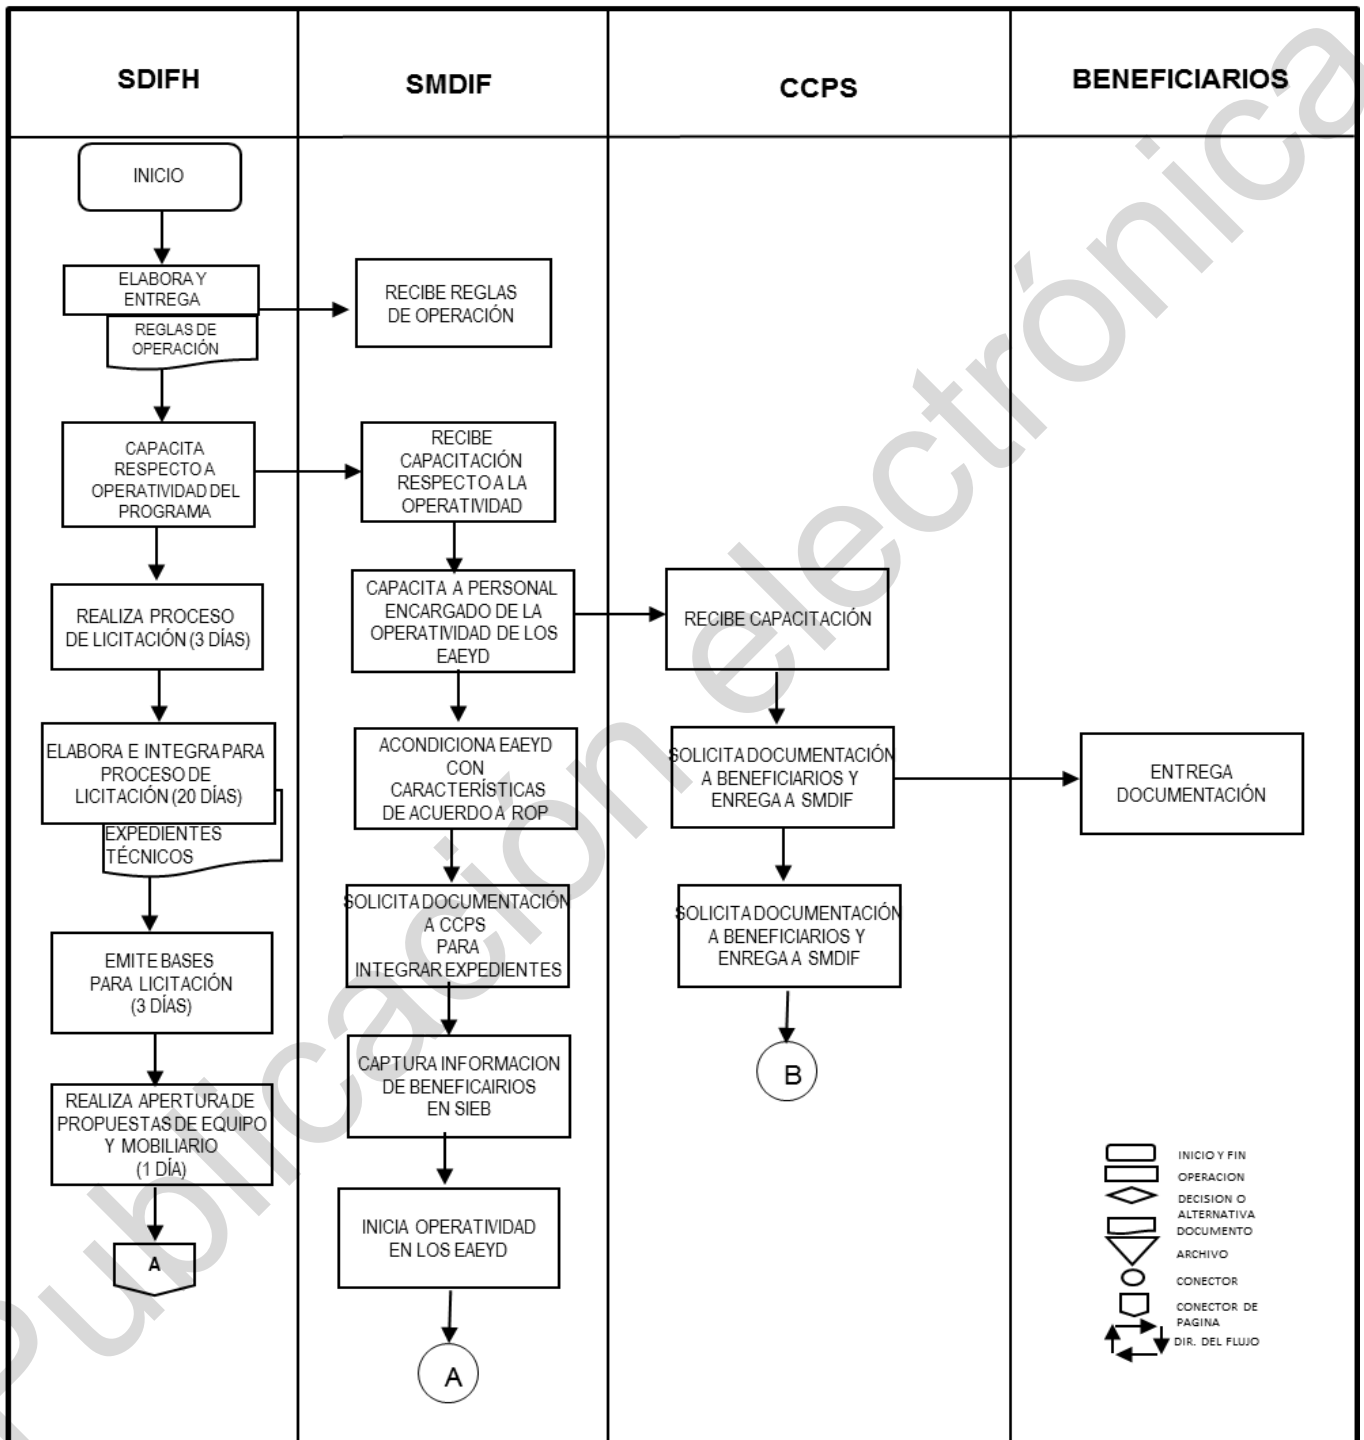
SDIFH

SMDIF

CCPS

BENEFICIARIOS

INICIO

ELABORA Y ENTREGA

REGLAS DE OPERACIÓN

RECIBE REGLAS DE OPERACIÓN

CAPACITA RESPECTO A OPERATIVIDAD DEL PROGRAMA

RECIBE CAPACITACIÓN RESPECTO A LA OPERATIVIDAD

REALIZA PROCESO DE LICITACIÓN (3 DÍAS)

CAPACITA A PERSONAL ENCARGADO DE LA OPERATIVIDAD DE LOS EAEYD

RECIBE CAPACITACIÓN

ELABORA E INTEGRA PARA PROCESO DE LICITACIÓN (20 DÍAS)

EXPEDIENTES TÉCNICOS

ACONDICIONA EAEYD CON CARACTERÍSTICAS DE ACUERDO A ROP

SOLICITA DOCUMENTACIÓN A BENEFICIARIOS Y ENREGA A SMDIF

ENTREGA DOCUMENTACIÓN

SOLICITA DOCUMENTACIÓN A CCPS PARA INTEGRAR EXPEDIENTES

SOLICITA DOCUMENTACIÓN A BENEFICIARIOS Y ENREGA A SMDIF

EMITE BASES PARA LICITACIÓN (3 DÍAS)

CAPTURA INFORMACION DE BENEFICAIRIOS EN SIEB

B

REALIZA APERTURA DE PROPUESTAS DE EQUIPO Y MOBILIARIO (1 DÍA)

INICIA OPERATIVIDAD EN LOS EAEYD

A

A

INICIO Y FIN
OPERACION
DECISION O ALTERNATIVA
DOCUMENTO
ARCHIVO
CONECTOR
CONECTOR DE PAGINA
DIR. DEL FLUJO

Publicación electrónica